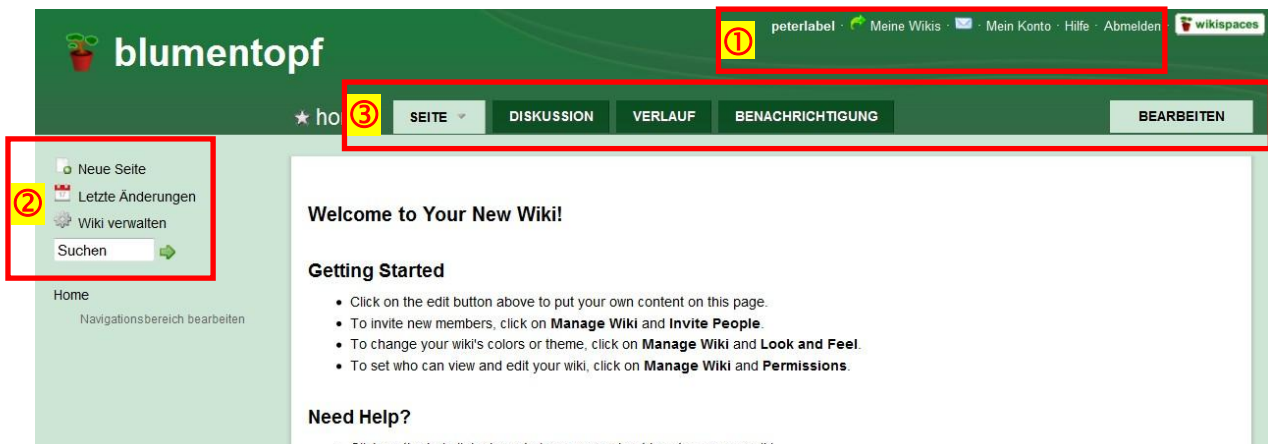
blumentopf

①

peterlabel · Meine Wikis · · Mein Konto · Hilfe · Abmelden · wikispaces

★ ho ③ SEITE DISKUSSION VERLAUF BENACHRICHTIGUNG BEARBEITEN

②

Neue Seite
Letzte Änderungen
Wiki verwalten
Suchen

Home
Navigationsbereich bearbeiten

Welcome to Your New Wiki!

Getting Started

- Click on the edit button above to put your own content on this page.
- To invite new members, click on **Manage Wiki** and **Invite People**.
- To change your wiki's colors or theme, click on **Manage Wiki** and **Look and Feel**.
- To set who can view and edit your wiki, click on **Manage Wiki** and **Permissions**.

Need Help?

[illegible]